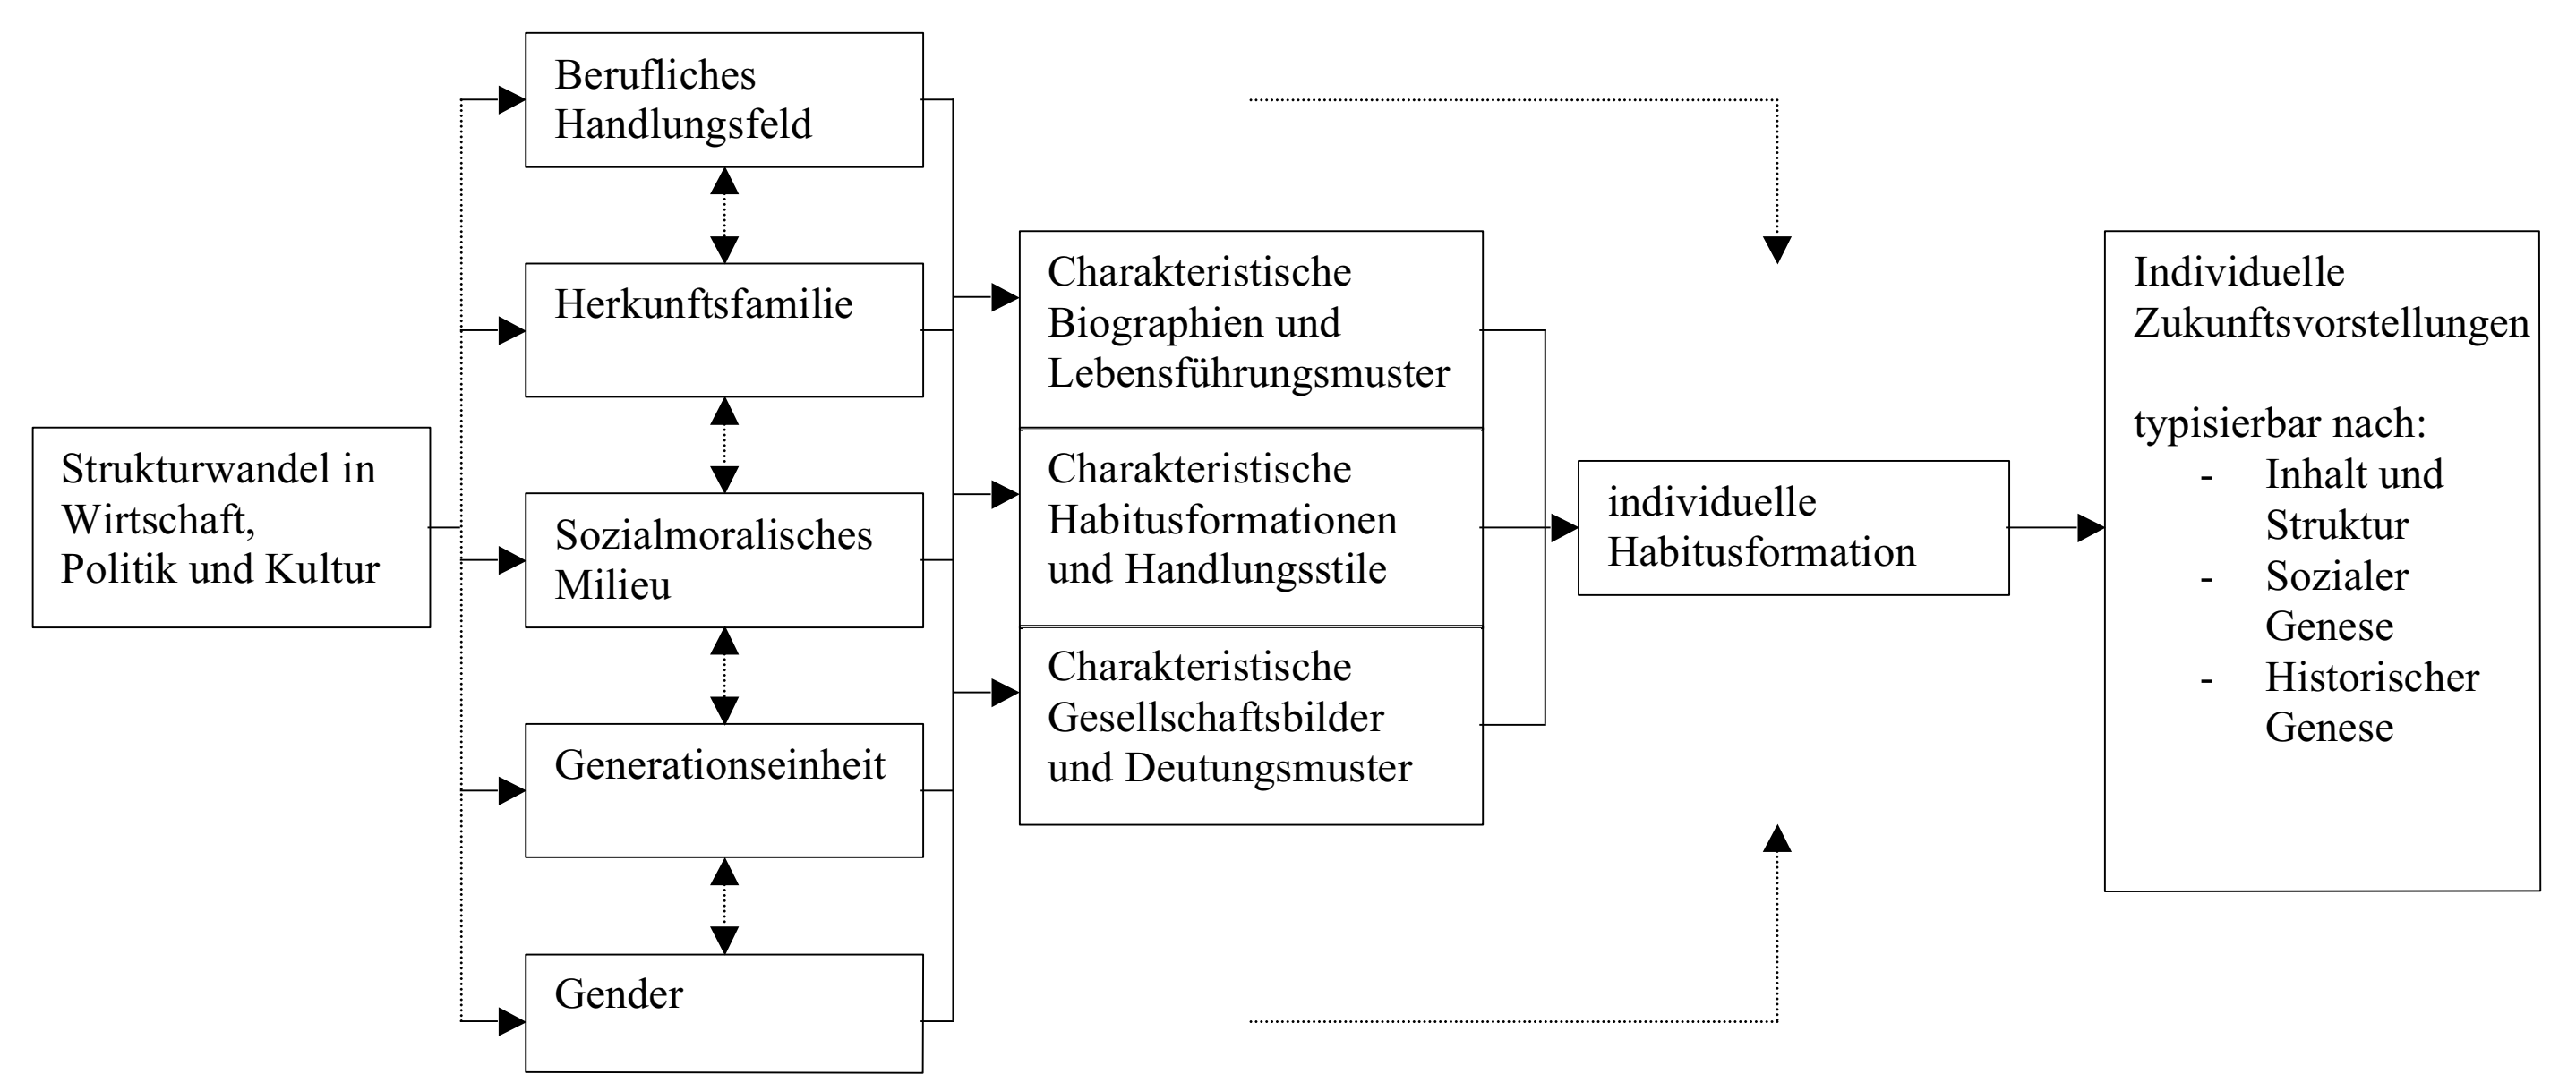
Strukturwandel in Wirtschaft, Politik und Kultur

Berufliches Handlungsfeld

Herkunftsfamilie

Sozialmoralisches Milieu

Generationseinheit

Gender

Charakteristische Biographien und Lebensführungsmuster

Charakteristische Habitusformationen und Handlungsstile

Charakteristische Gesellschaftsbilder und Deutungsmuster

individuelle Habitusformation

Individuelle Zukunftsvorstellungen

typisierbar nach:
- Inhalt und Struktur
- Sozialer Genese
- Historischer Genese